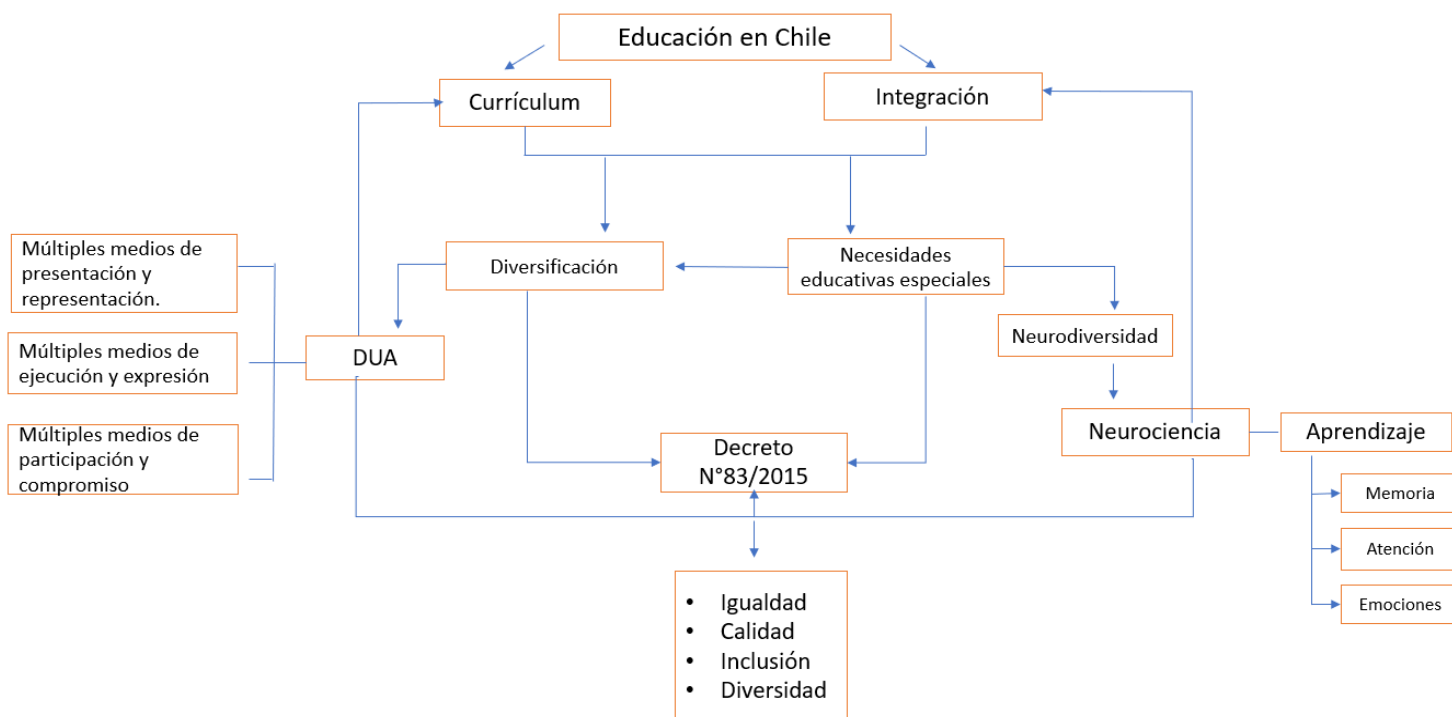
Educación en Chile

Currículum

Integración

Múltiples medios de presentación y representación.

Múltiples medios de ejecución y expresión

Múltiples medios de participación y compromiso

Diversificación

Necesidades educativas especiales

DUA

Neurodiversidad

Neurociencia

Aprendizaje

Decreto N°83/2015

Memoria

Atención

Emociones

- Igualdad
- Calidad
- Inclusión
- Diversidad